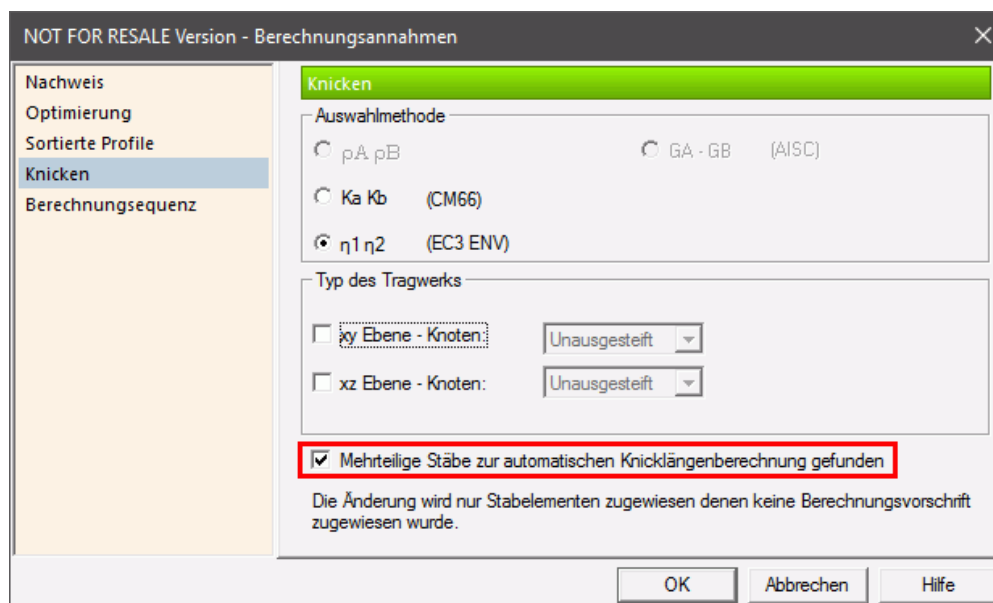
NOT FOR RESALE Version - Berechnungsannahmen

Nachweis
Optimierung
Sortierte Profile
Knicken
Berechnungsequenz

Knicken

Auswahlmethode

ρA ρB

GA - GB (AISC)

Ka Kb (CM66)

η1 η2 (EC3 ENV)

Typ des Tragwerks

xy Ebene - Knoten: Unausgesteift

xz Ebene - Knoten: Unausgesteift

Mehrteilige Stäbe zur automatischen Knicklängenberechnung gefunden

Die Änderung wird nur Stabelementen zugewiesen denen keine Berechnungsvorschrift zugewiesen wurde.

OK Abbrechen Hilfe